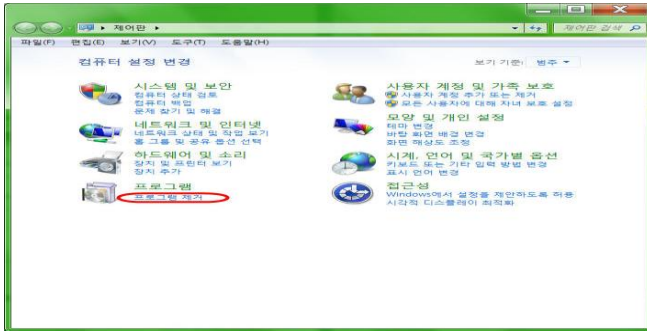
▸ 제어판 ▸

제어판 검색

파일(F) 편집(E) 보기(V) 도구(T) 도움말(H)

컴퓨터 설정 변경

보기 기준: 범주 ▾

시스템 및 보안
컴퓨터 상태 검토
컴퓨터 백업
문제 찾기 및 해결

네트워크 및 인터넷
네트워크 상태 및 작업 보기
홈 그룹 및 공유 옵션 선택

하드웨어 및 소리
장치 및 프린터 보기
장치 추가

프로그램
프로그램 제거

사용자 계정 및 가족 보호
사용자 계정 추가 또는 제거
모든 사용자에 대해 자녀 보호 설정

모양 및 개인 설정
테마 변경
바탕 화면 배경 변경
화면 해상도 조정

시계, 언어 및 국가별 옵션
키보드 또는 기타 입력 방법 변경
표시 언어 변경

접근성
Windows에서 설정을 제안하도록 허용
시각적 디스플레이 최적화